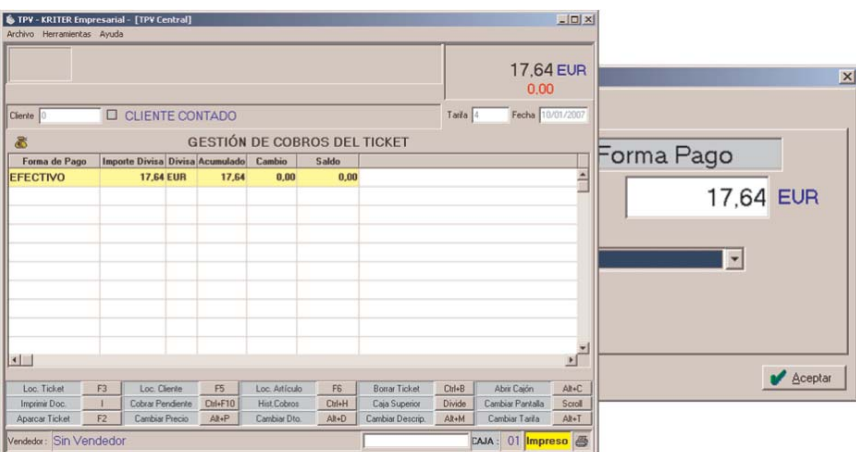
TPV - KRITER Empresarial - [TPV Central]
Archivo Herramientas Ayuda

17,64 EUR
0,00

Cliente 0 CLIENTE CONTADO Tarifa 4 Fecha 10/01/2007

GESTIÓN DE COBROS DEL TICKET

| Forma de Pago | Importe Divisa | Divisa | Acumulado | Cambio | Saldo |
|---|---|---|---|---|---|
| EFECTIVO | 17,64 | EUR | 17,64 | 0,00 | 0,00 |

| Loc. Ticket | F3 | Loc. Cliente | F5 | Loc. Artículo | F6 | Borrar Ticket | Ctrl+B | Abrir Cajón | Alt+C |
|---|---|---|---|---|---|---|---|---|---|
| Imprimir Doc. | I | Cobrar Pendiente | Ctrl+F10 | Hist Cobros | Ctrl+H | Caja Superior | Divide | Cambiar Pantalla | Scroll |
| Aparcar Ticket | F2 | Cambiar Precio | Alt+P | Cambiar Dto. | Alt+D | Cambiar Descrip. | Alt+M | Cambiar Tarifa | Alt+T |

Vendedor: Sin Vendedor CAJA: 01 Impreso

Forma Pago
17,64 EUR
Aceptar